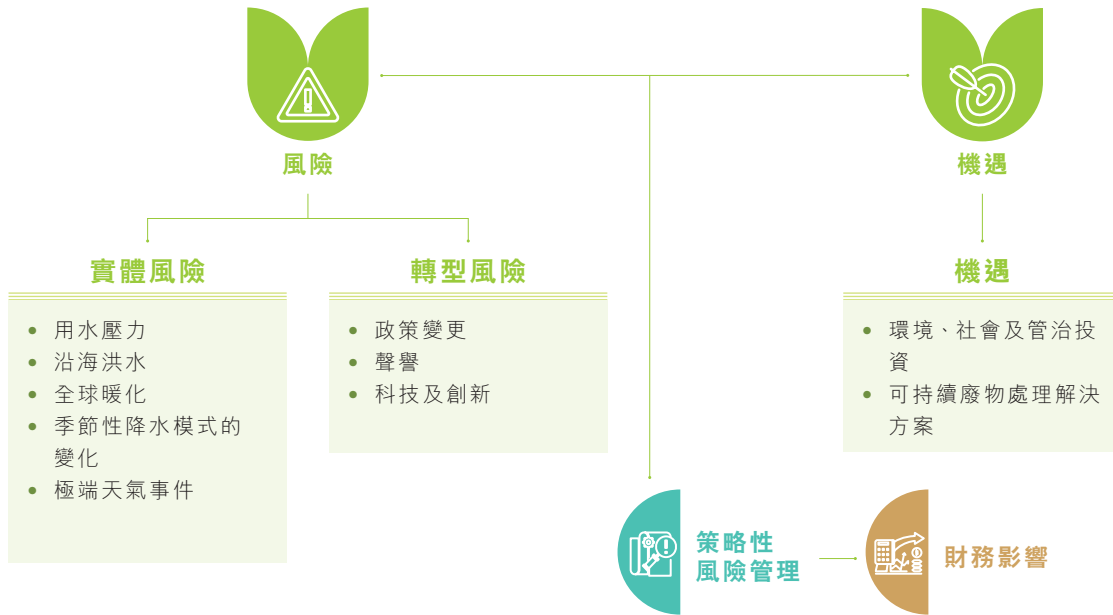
風險

機遇

實體風險

- 用水壓力
- 沿海洪水
- 全球暖化
- 季節性降水模式的變化
- 極端天氣事件

轉型風險

- 政策變更
- 聲譽
- 科技及創新

機遇

- 環境、社會及管治投資
- 可持續廢物處理解決方案

策略性風險管理

財務影響